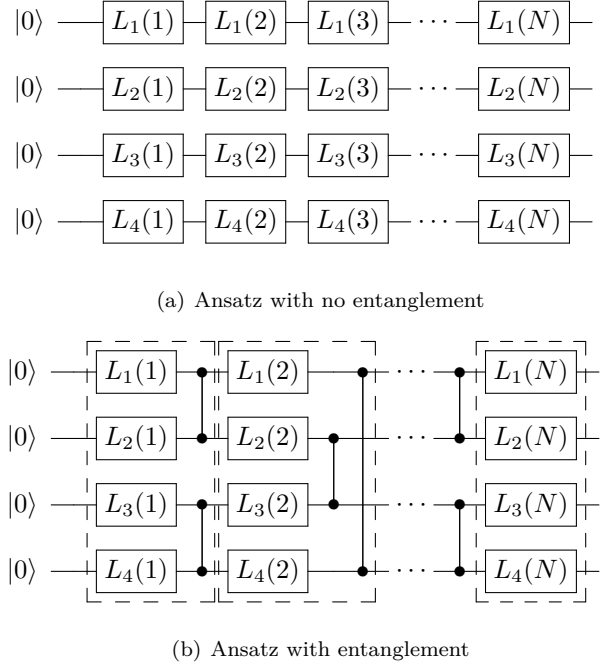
$|0\rangle$ $L_1(1)$ $L_1(2)$ $L_1(3)$ $\cdots$ $L_1(N)$

$|0\rangle$ $L_2(1)$ $L_2(2)$ $L_2(3)$ $\cdots$ $L_2(N)$

$|0\rangle$ $L_3(1)$ $L_3(2)$ $L_3(3)$ $\cdots$ $L_3(N)$

$|0\rangle$ $L_4(1)$ $L_4(2)$ $L_4(3)$ $\cdots$ $L_4(N)$

(a) Ansatz with no entanglement

$|0\rangle$ $L_1(1)$ $L_1(2)$ $\cdots$ $L_1(N)$

$|0\rangle$ $L_2(1)$ $L_2(2)$ $\cdots$ $L_2(N)$

$|0\rangle$ $L_3(1)$ $L_3(2)$ $\cdots$ $L_3(N)$

$|0\rangle$ $L_4(1)$ $L_4(2)$ $\cdots$ $L_4(N)$

(b) Ansatz with entanglement